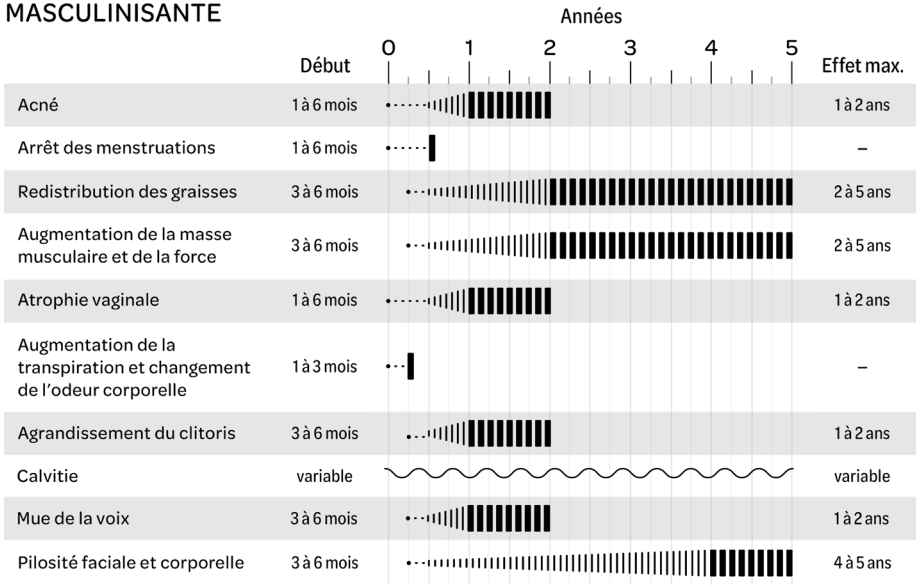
MASCULINISANTE

Années

| | Début | 0 1 2 3 4 5 | Effet max. |
|---|---|---|---|
| Acné | 1 à 6 mois | | 1 à 2 ans |
| Arrêt des menstruations | 1 à 6 mois | | – |
| Redistribution des graisses | 3 à 6 mois | | 2 à 5 ans |
| Augmentation de la masse musculaire et de la force | 3 à 6 mois | | 2 à 5 ans |
| Atrophie vaginale | 1 à 6 mois | | 1 à 2 ans |
| Augmentation de la transpiration et changement de l'odeur corporelle | 1 à 3 mois | | – |
| Agrandissement du clitoris | 3 à 6 mois | | 1 à 2 ans |
| Calvitie | variable | | variable |
| Mue de la voix | 3 à 6 mois | | 1 à 2 ans |
| Pilosité faciale et corporelle | 3 à 6 mois | | 4 à 5 ans |